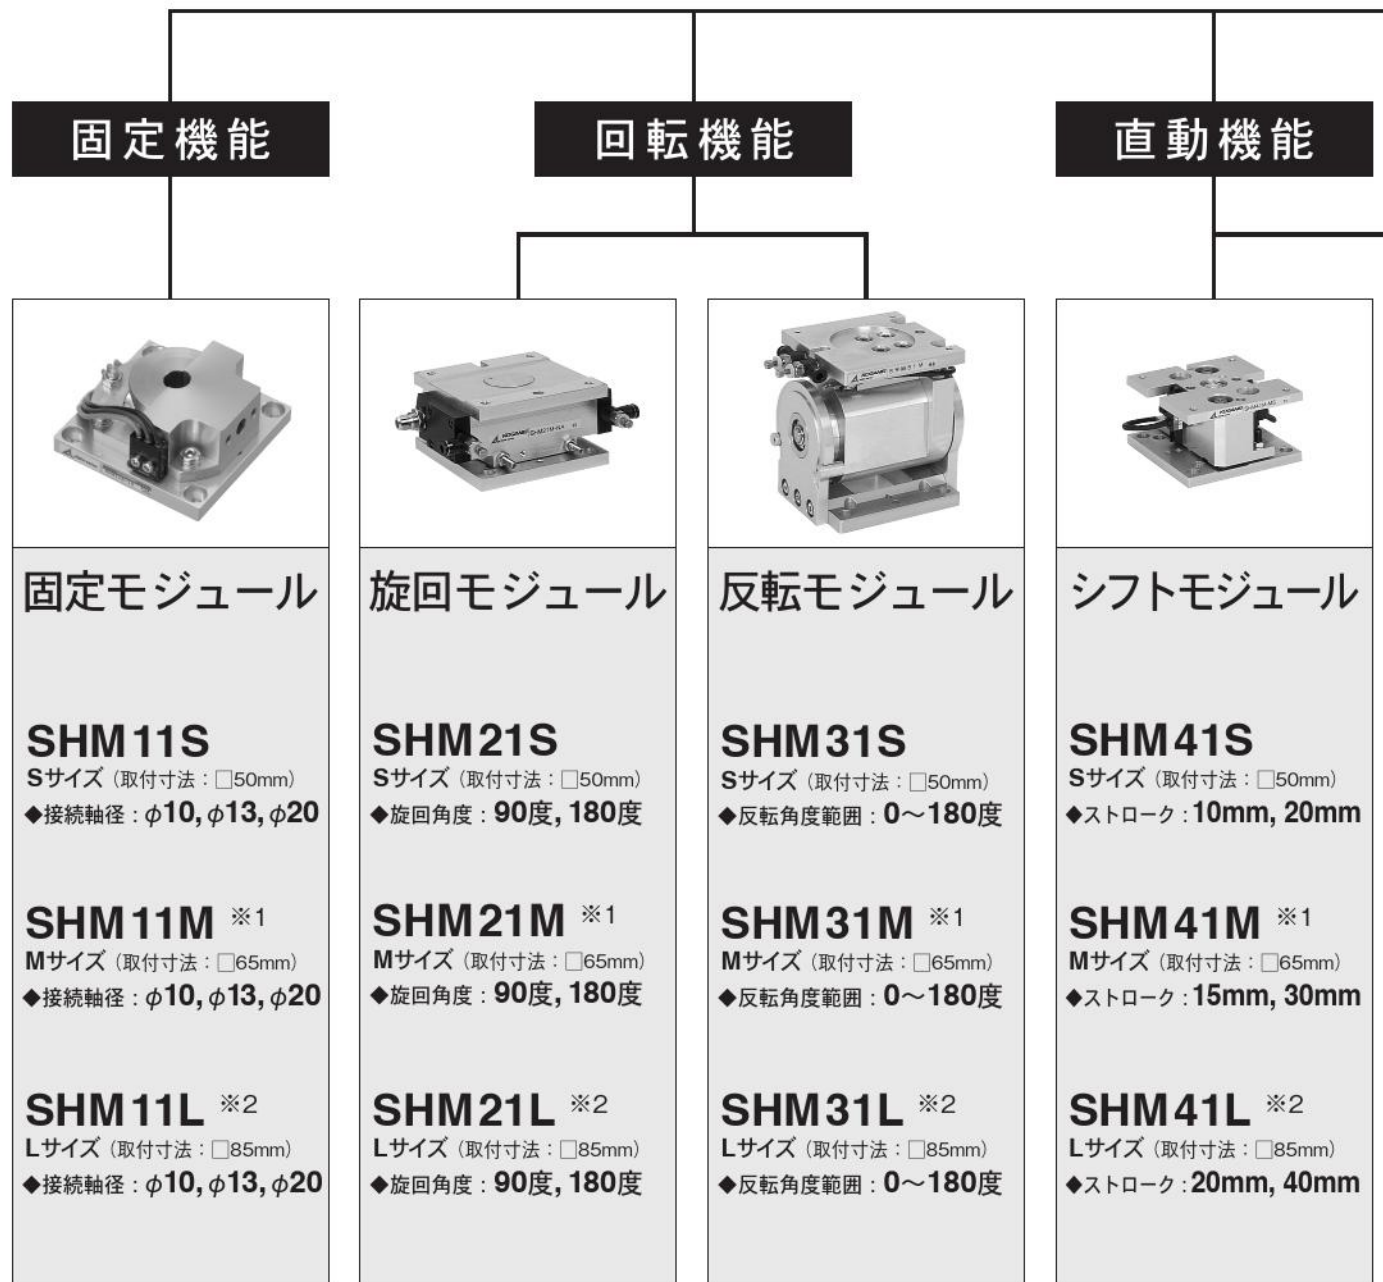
固定機能

回転機能

直動機能

固定モジュール

SHM11S
Sサイズ（取付寸法：□50mm）
◆接続軸径：$\phi$10, $\phi$13, $\phi$20

SHM11M ※1
Mサイズ（取付寸法：□65mm）
◆接続軸径：$\phi$10, $\phi$13, $\phi$20

SHM11L ※2
Lサイズ（取付寸法：□85mm）
◆接続軸径：$\phi$10, $\phi$13, $\phi$20

旋回モジュール

SHM21S
Sサイズ（取付寸法：□50mm）
◆旋回角度：90度, 180度

SHM21M ※1
Mサイズ（取付寸法：□65mm）
◆旋回角度：90度, 180度

SHM21L ※2
Lサイズ（取付寸法：□85mm）
◆旋回角度：90度, 180度

反転モジュール

SHM31S
Sサイズ（取付寸法：□50mm）
◆反転角度範囲：0～180度

SHM31M ※1
Mサイズ（取付寸法：□65mm）
◆反転角度範囲：0～180度

SHM31L ※2
Lサイズ（取付寸法：□85mm）
◆反転角度範囲：0～180度

シフトモジュール

SHM41S
Sサイズ（取付寸法：□50mm）
◆ストローク：10mm, 20mm

SHM41M ※1
Mサイズ（取付寸法：□65mm）
◆ストローク：15mm, 30mm

SHM41L ※2
Lサイズ（取付寸法：□85mm）
◆ストローク：20mm, 40mm